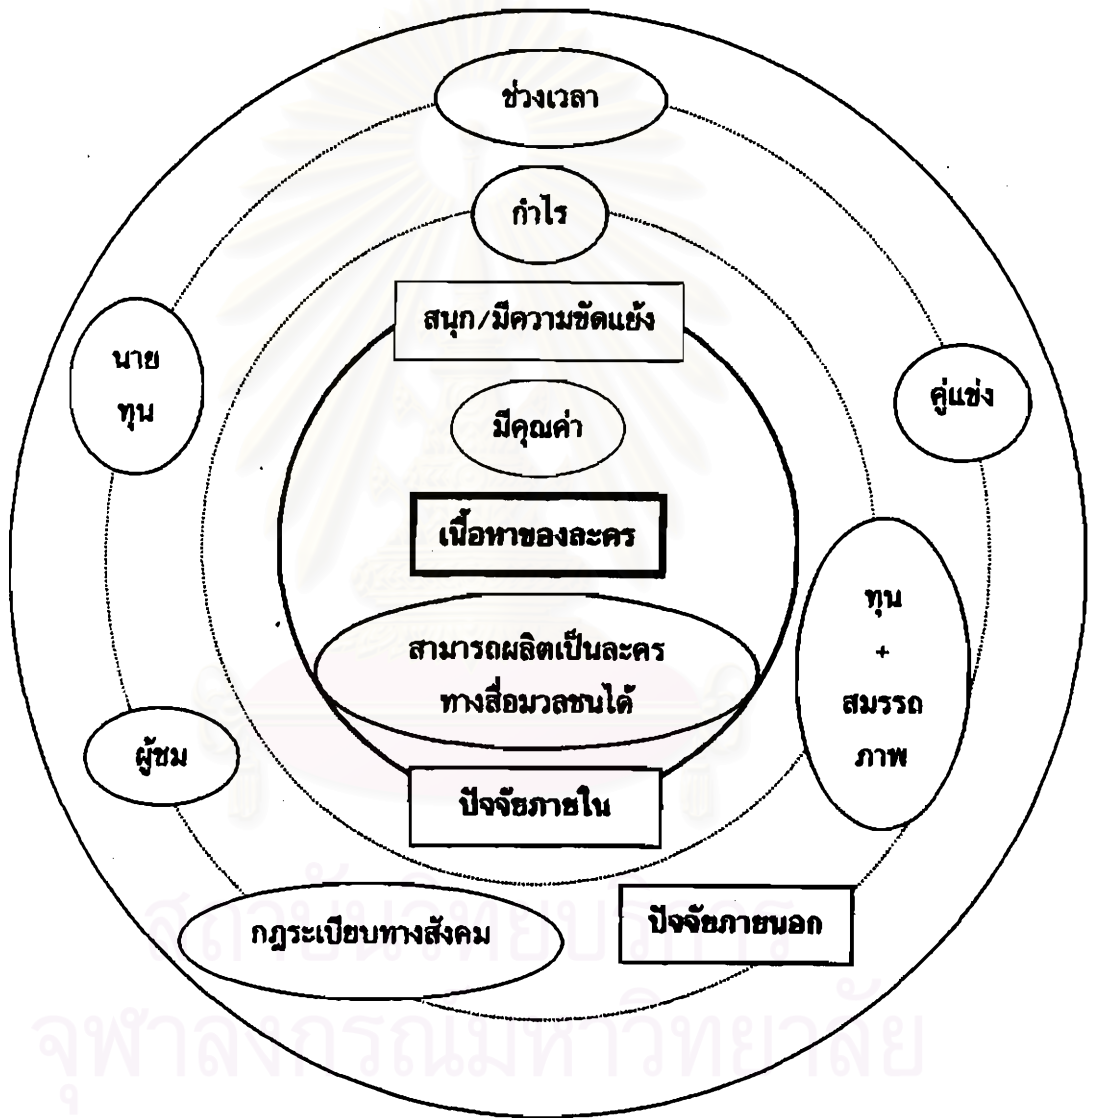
ช่วงเวลา

กำไร

สนุก/มีความขัดแย้ง

นาย
ทุน

คู่แข่ง

มีคุณค่า

เนื้อหาของละคร

ทุน
+
สมรรถ
ภาพ

สามารถผลิตเป็นละคร
ทางสื่อมวลชนได้

ผู้ชม

ปัจจัยภายใน

กฎระเบียบทางสังคม

ปัจจัยภายนอก

สถาบันวิทยบริการ
จุฬาลงกรณ์มหาวิทยาลัย